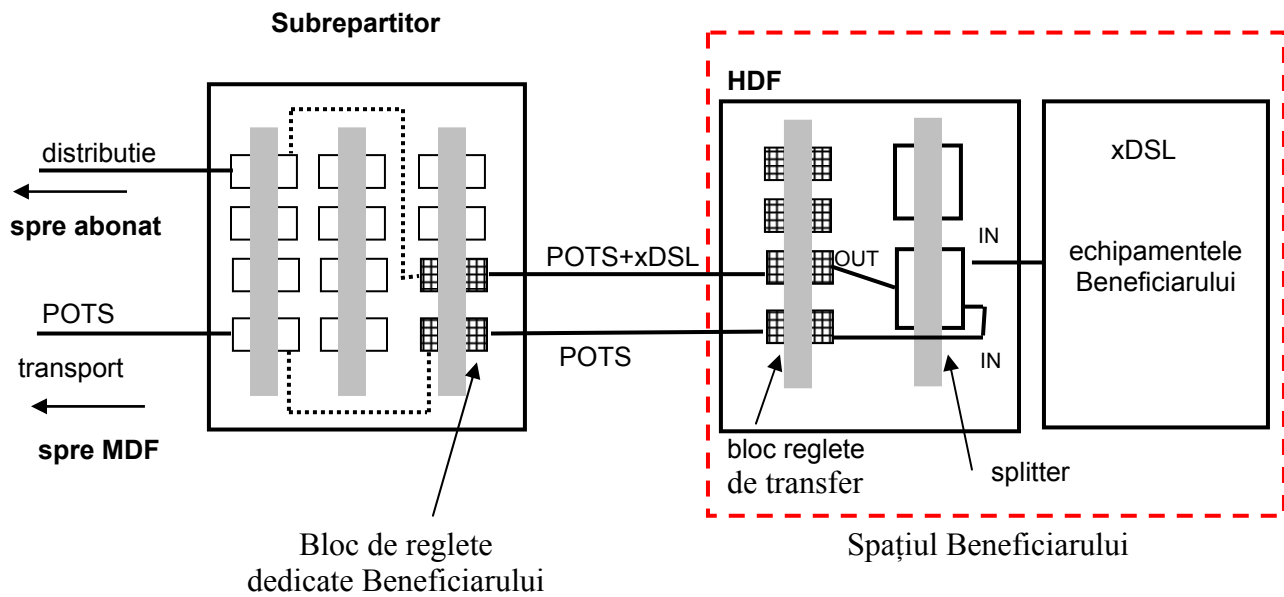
Subrepartitor

HDF

distributie

spre abonat

POTS

transport

spre MDF

POTS+xDSL

POTS

OUT

IN

IN

xDSL

echipamentele Beneficiarului

bloc reglete de transfer

splitter

Bloc de reglete dedicate Beneficiarului

Spațiul Beneficiarului